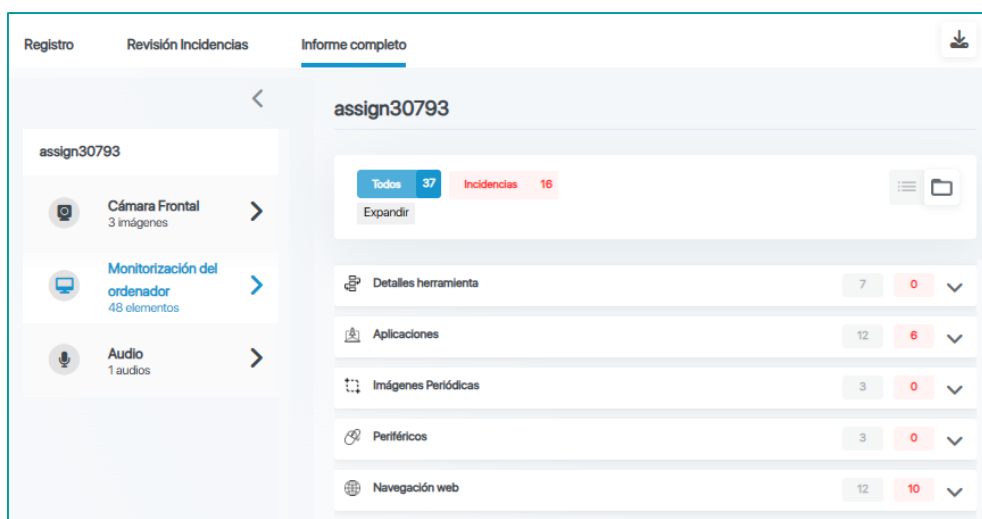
Registro Revisión Incidencias Informe completo

assign30793

Cámara Frontal
3 imágenes

Monitorización del ordenador
48 elementos

Audio
1 audios

assign30793

Todos 37 Incidencias 16
Expandir

Detalles herramienta 7 0
Aplicaciones 12 6
Imágenes Periódicas 3 0
Periféricos 3 0
Navegación web 12 10